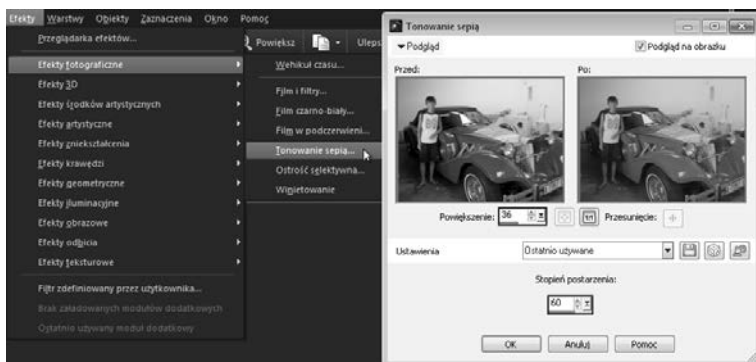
Efekty Warstwy Obiekty Zaznaczenia Okno Pomoc

Przeglądarka efektów...

Powiększ Ulep

Efekty fotograficzne
Efekty 3D
Efekty środków artystycznych
Efekty artystyczne
Efekty zniekształcenia
Efekty krawędzi
Efekty geometryczne
Efekty iluminacyjne
Efekty obrazowe
Efekty odbicia
Efekty teksturowe
Filtr zdefiniowany przez użytkownika...
Brak załadowanych modułów dodatkowych
Ostatnio używany moduł dodatkowy

Wehikuł czasu...
Film i filtry...
Film czarno-biały...
Film w podczerwieni...
Tonowanie sepią...
Ostrość selektywna...
Winietowanie

Tonowanie sepią

Podgląd

Podgląd na obrazku

Przed:

Po:

Powiększenie: 36

Przesunięcie:

Ustawienia

Ostatnio używane

Stopień postarzenia:

60

OK

Anuluj

Pomoc